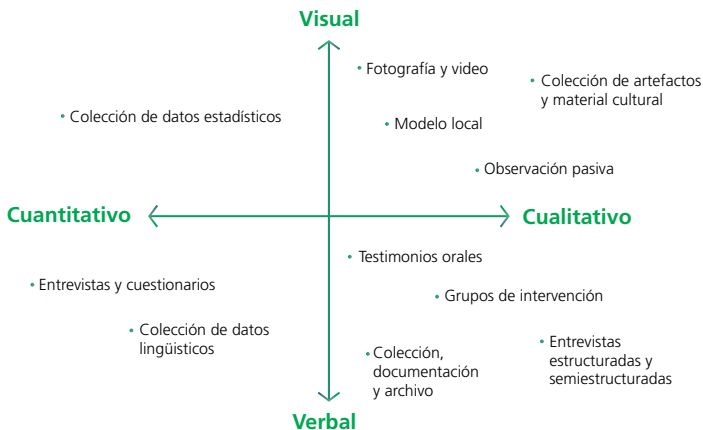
Visual

• Fotografía y video

• Colección de artefactos y material cultural

• Colección de datos estadísticos

• Modelo local

• Observación pasiva

Cuantitativo

Cualitativo

• Testimonios orales

• Entrevistas y cuestionarios

• Grupos de intervención

• Colección de datos lingüísticos

• Colección, documentación y archivo

• Entrevistas estructuradas y semiestructuradas

Verbal